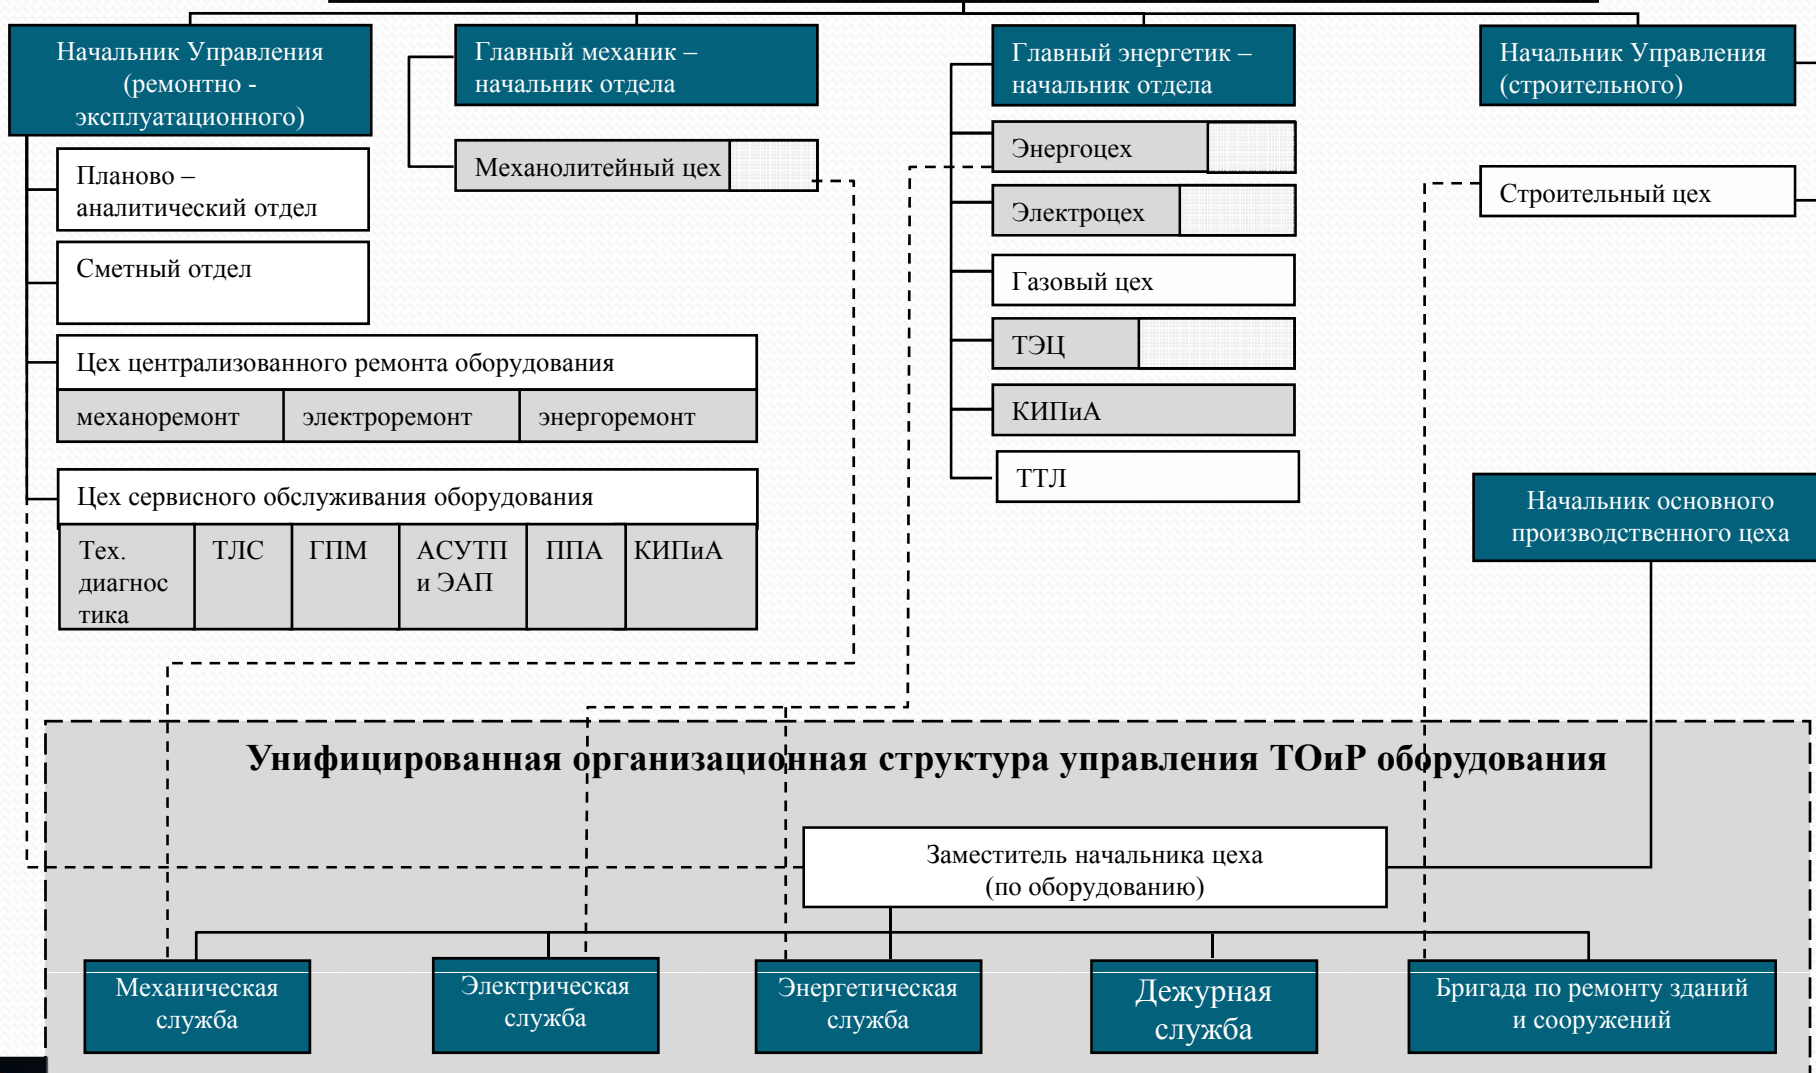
Начальник Управления (ремонтно - эксплуатационного)

Главный механик – начальник отдела

Главный энергетик – начальник отдела

Начальник Управления (строительного)

Планово – аналитический отдел

Сметный отдел

Механолитейный цех

Энергоцех

Электроцех

Газовый цех

ТЭЦ

КИПиА

ТТЛ

Строительный цех

Цех централизованного ремонта оборудования

| механоремонт | электроремонт | энергоремонт |
|---|---|---|

Цех сервисного обслуживания оборудования

| Тех. диагностика | ТЛС | ГПМ | АСУТП и ЭАП | ППА | КИПиА |
|---|---|---|---|---|---|

Начальник основного производственного цеха

Унифицированная организационная структура управления ТОиР оборудования

Заместитель начальника цеха (по оборудованию)

Механическая служба

Электрическая служба

Энергетическая служба

Дежурная служба

Бригада по ремонту зданий и сооружений